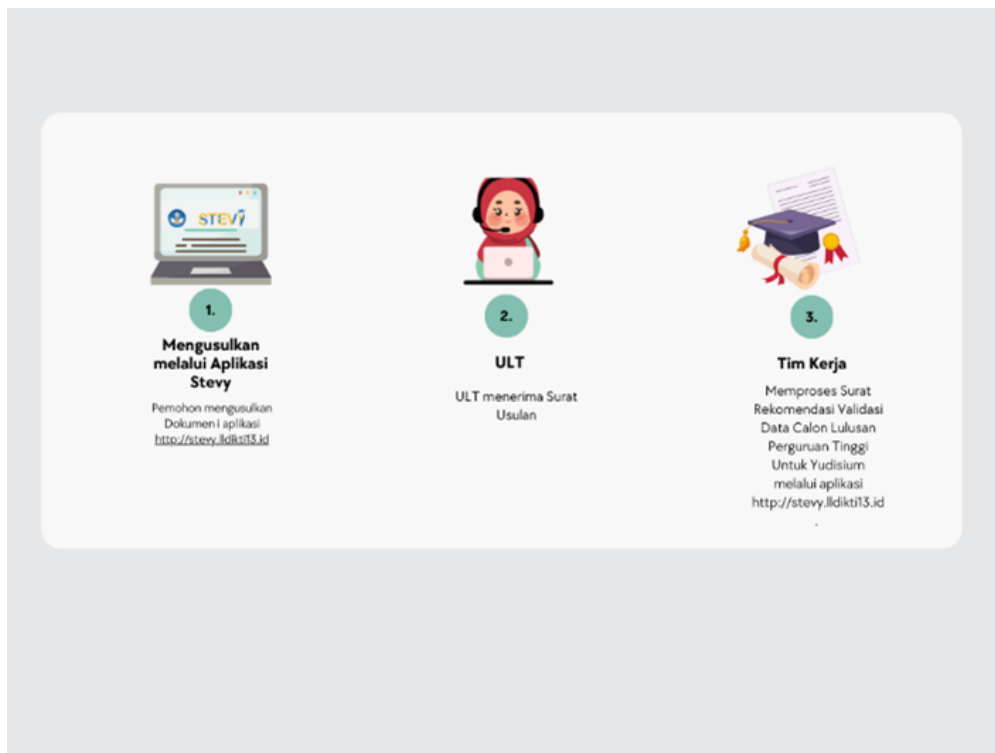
STEVY

1.

Mengusulkan melalui Aplikasi Stevy

Pemohon mengusulkan Dokumen i aplikasi http://stevy.lldikti13.id

2.

ULT

ULT menerima Surat Usulan

3.

Tim Kerja

Memproses Surat Rekomendasi Validasi Data Calon Lulusan Perguruan Tinggi Untuk Yudisium melalui aplikasi http://stevy.lldikti13.id .